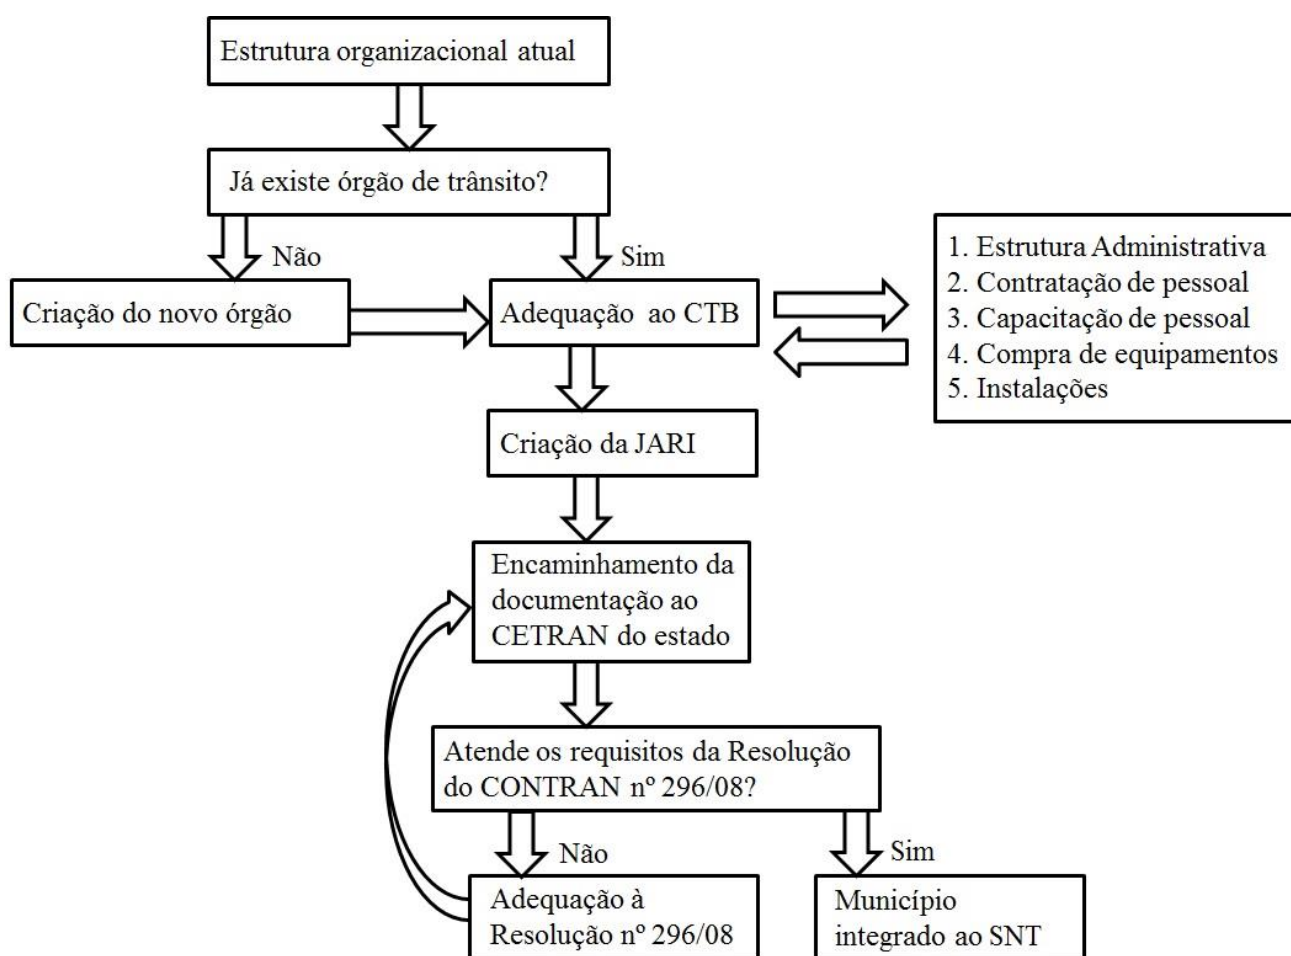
Estrutura organizacional atual

Já existe órgão de trânsito?

Não

Sim

Criação do novo órgão

Adequação ao CTB

1. Estrutura Administrativa
2. Contratação de pessoal
3. Capacitação de pessoal
4. Compra de equipamentos
5. Instalações

Criação da JARI

Encaminhamento da documentação ao CETRAN do estado

Atende os requisitos da Resolução do CONTRAN nº 296/08?

Não

Sim

Adequação à Resolução nº 296/08

Município integrado ao SNT